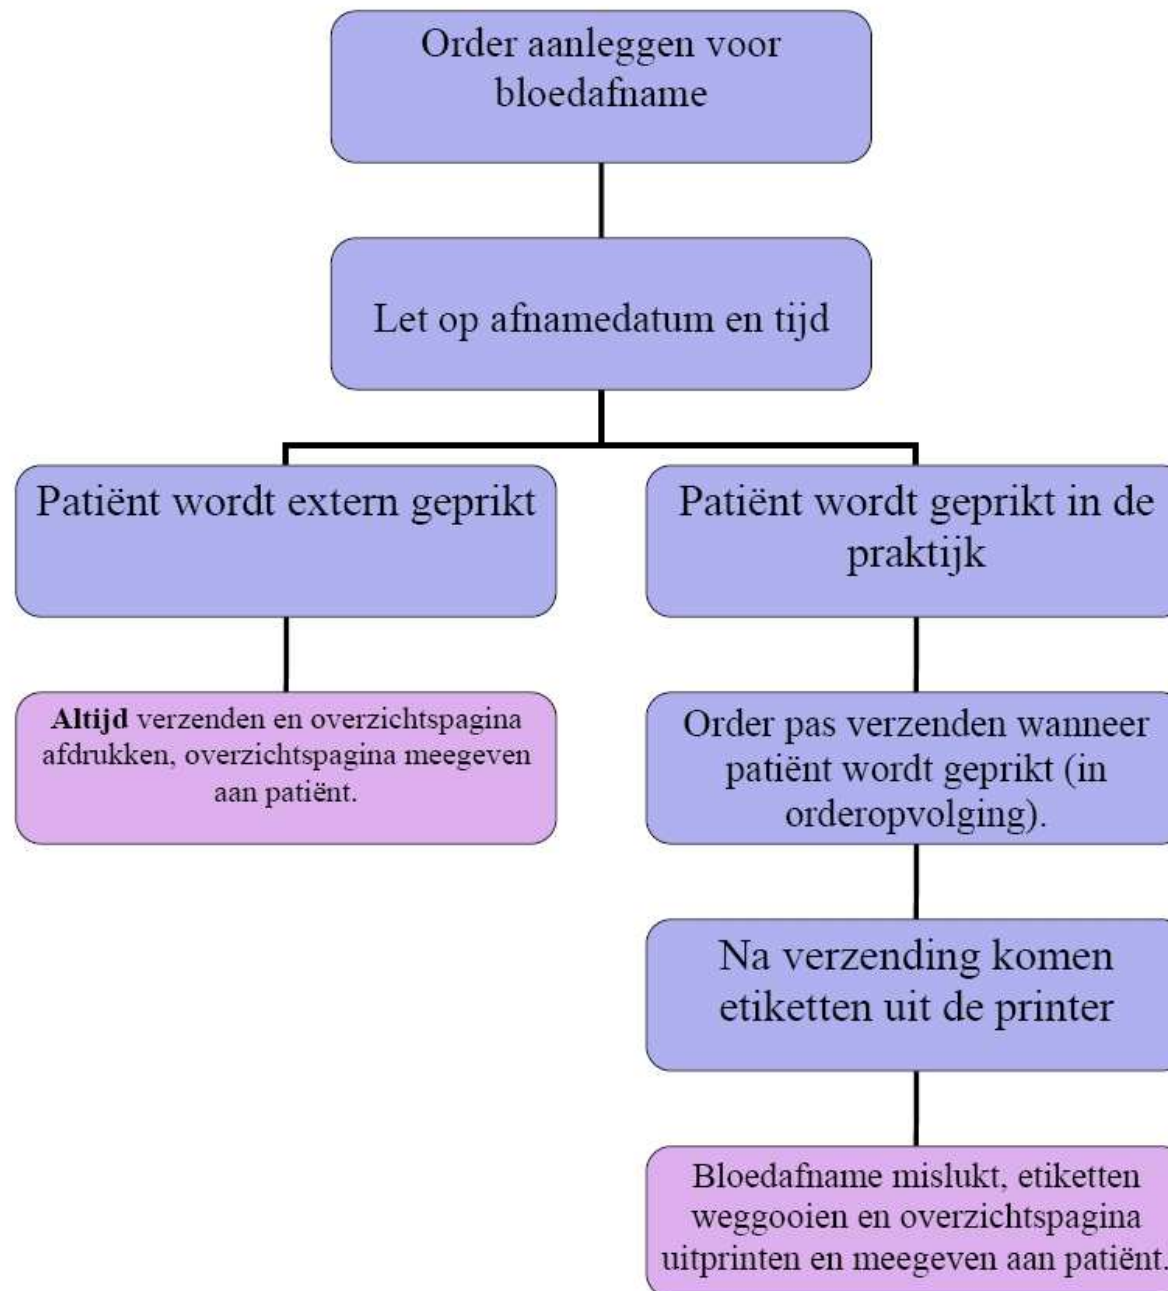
Order aanleggen voor bloedafname

Let op afnamedatum en tijd

Patiënt wordt extern geprikt

Patiënt wordt geprikt in de praktijk

**Altijd** verzenden en overzichtspagina afdrukken, overzichtspagina meegeven aan patiënt.

Order pas verzenden wanneer patiënt wordt geprikt (in orderopvolging).

Na verzending komen etiketten uit de printer

Bloedafname mislukt, etiketten weggooien en overzichtspagina uitprinten en meegeven aan patiënt.